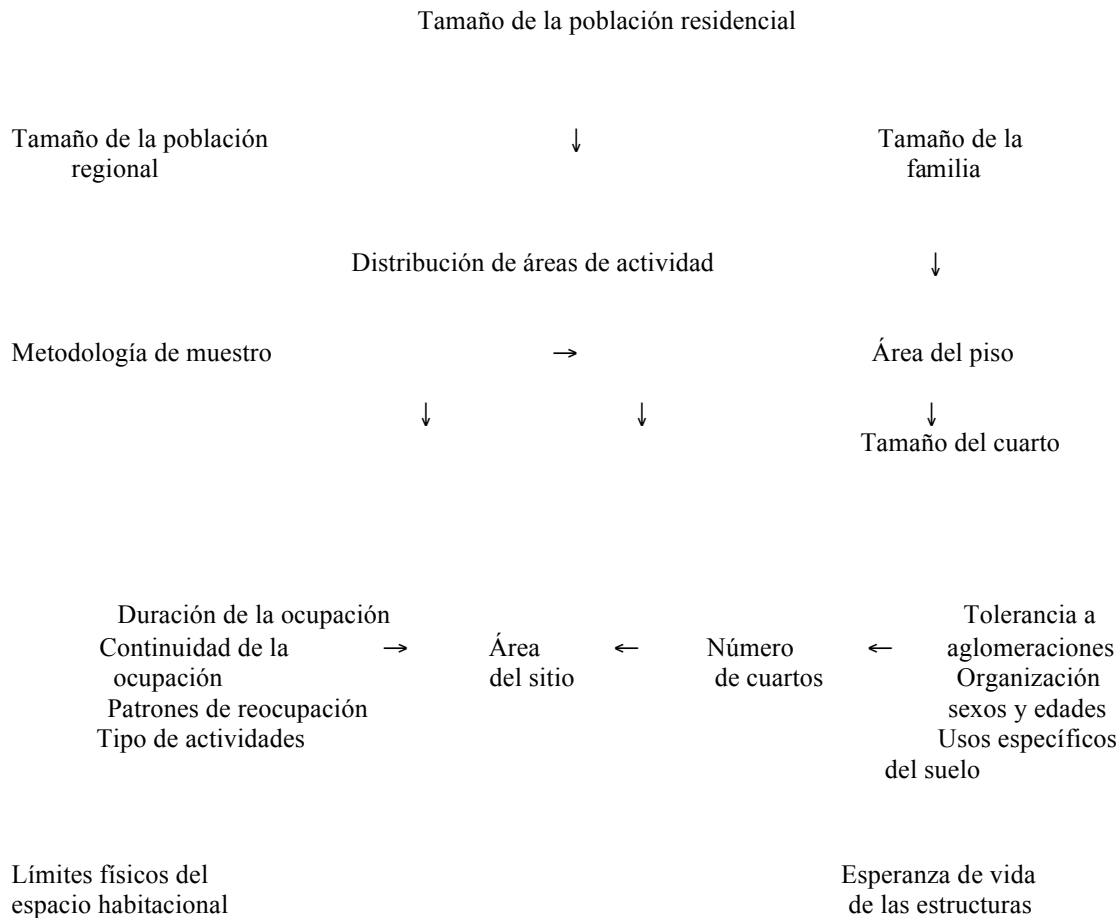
Tamaño de la población residencial

Tamaño de la población regional

↓

Tamaño de la familia

Distribución de áreas de actividad

↓

Metodología de muestro → Área del piso

↓ ↓ ↓

Tamaño del cuarto

Duración de la ocupación
Continuidad de la ocupación
Patrones de reocupación
Tipo de actividades

→ Área del sitio ← Número de cuartos ←

Tolerancia a aglomeraciones
Organización sexos y edades
Usos específicos del suelo

Límites físicos del espacio habitacional

Esperanza de vida de las estructuras